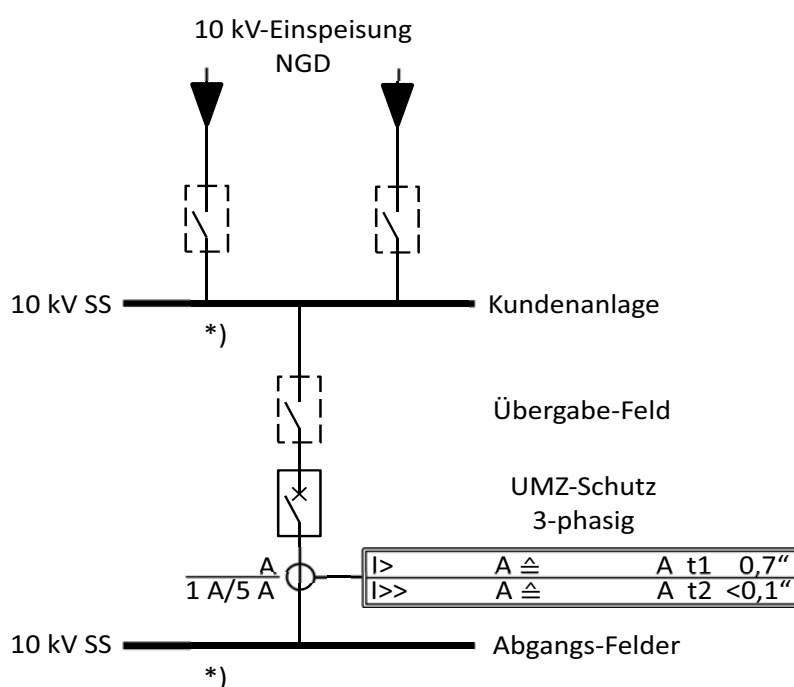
10 kV-Einspeisung
NGD

10 kV SS

Kundenanlage

*)

Übergabe-Feld

UMZ-Schutz
3-phasig

A
1 A/5 A

| I> | A ≙ | A | t1 | 0,7“ |
|---|---|---|---|---|
| I>> | A ≙ | A | t2 | <0,1“ |

10 kV SS

Abgangs-Felder

*)